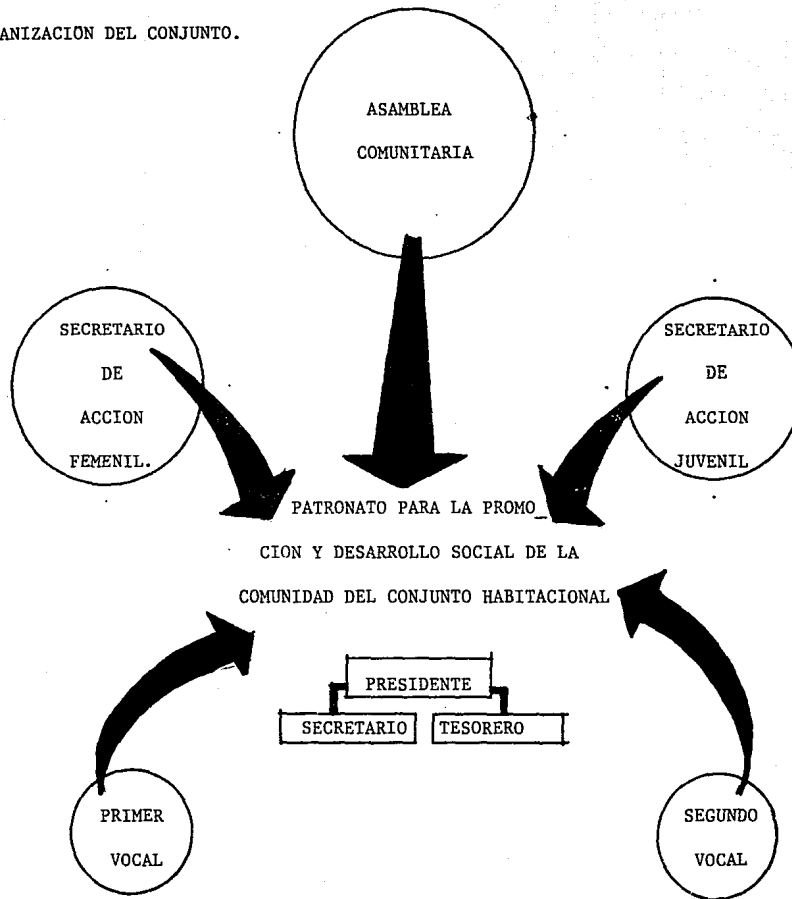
ANIZACION DEL CONJUNTO.

ASAMBLEA COMUNITARIA

SECRETARIO DE ACCION FEMENIL.

SECRETARIO DE ACCION JUVENIL

PATRONATO PARA LA PROMOCION Y DESARROLLO SOCIAL DE LA COMUNIDAD DEL CONJUNTO HABITACIONAL

PRESIDENTE

SECRETARIO

TESORERO

PRIMER VOCAL

SEGUNDO VOCAL